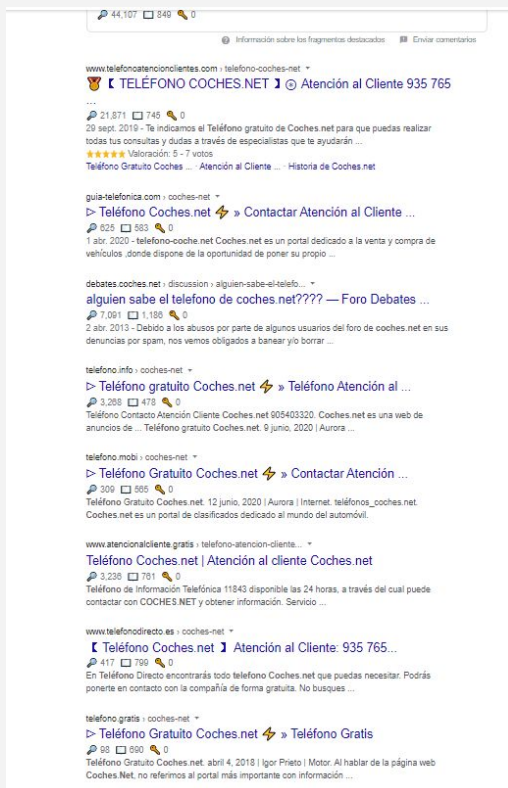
44,107 849 0

Información sobre los fragmentos destacados Enviar comentarios

www.telefonoatencionclientes.com › telefono-coches-net ▾
【 TELÉFONO COCHES.NET 】 Atención al Cliente 935 765 ...
21,871 745 0
29 sept. 2019 - Te indicamos el Teléfono gratuito de Coches.net para que puedas realizar todas tus consultas y dudas a través de especialistas que te ayudarán ...
★★★★★ Valoración: 5 - 7 votos
Teléfono Gratuito Coches ... · Atención al Cliente ... · Historia de Coches.net

guia-telefonica.com › coches-net ▾
▷ Teléfono Coches.net ⚡ » Contactar Atención al Cliente ...
625 583 0
1 abr. 2020 - telefono-coche.net Coches.net es un portal dedicado a la venta y compra de vehículos ,donde dispone de la oportunidad de poner su propio ...

debates.coches.net › discussion › alguien-sabe-el-telefo... ▾
alguien sabe el telefono de coches.net???? — Foro Debates ...
7,091 1,186 0
2 abr. 2013 - Debido a los abusos por parte de algunos usuarios del foro de coches.net en sus denuncias por spam, nos vemos obligados a banear y/o borrar ...

telefono.info › coches-net ▾
▷ Teléfono gratuito Coches.net ⚡ » Teléfono Atención al ...
3,268 478 0
Teléfono Contacto Atención Cliente Coches.net 905403320. Coches.net es una web de anuncios de ... Teléfono gratuito Coches.net. 9 junio, 2020 | Aurora ...

telefono.mobi › coches-net ▾
▷ Teléfono Gratuito Coches.net ⚡ » Contactar Atención ...
309 565 0
Teléfono Gratuito Coches.net. 12 junio, 2020 | Aurora | Internet. teléfonos_coches.net. Coches.net es un portal de clasificados dedicado al mundo del automóvil.

www.atencionalcliente.gratis › telefono-atencion-cliente... ▾
Teléfono Coches.net | Atención al cliente Coches.net
3,236 761 0
Teléfono de Información Telefónica 11843 disponible las 24 horas, a través del cual puede contactar con COCHES.NET y obtener información. Servicio ...

www.telefonodirecto.es › coches-net ▾
【 Teléfono Coches.net 】 Atención al Cliente: 935 765...
417 799 0
En Teléfono Directo encontrarás todo telefono Coches.net que puedas necesitar. Podrás ponerte en contacto con la compañía de forma gratuita. No busques ...

telefono.gratis › coches-net ▾
▷ Teléfono Gratuito Coches.net ⚡ » Teléfono Gratis
98 690 0
Teléfono Gratuito Coches.net. abril 4, 2018 | Igor Prieto | Motor. Al hablar de la página web Coches.Net, no referimos al portal más importante con información ...